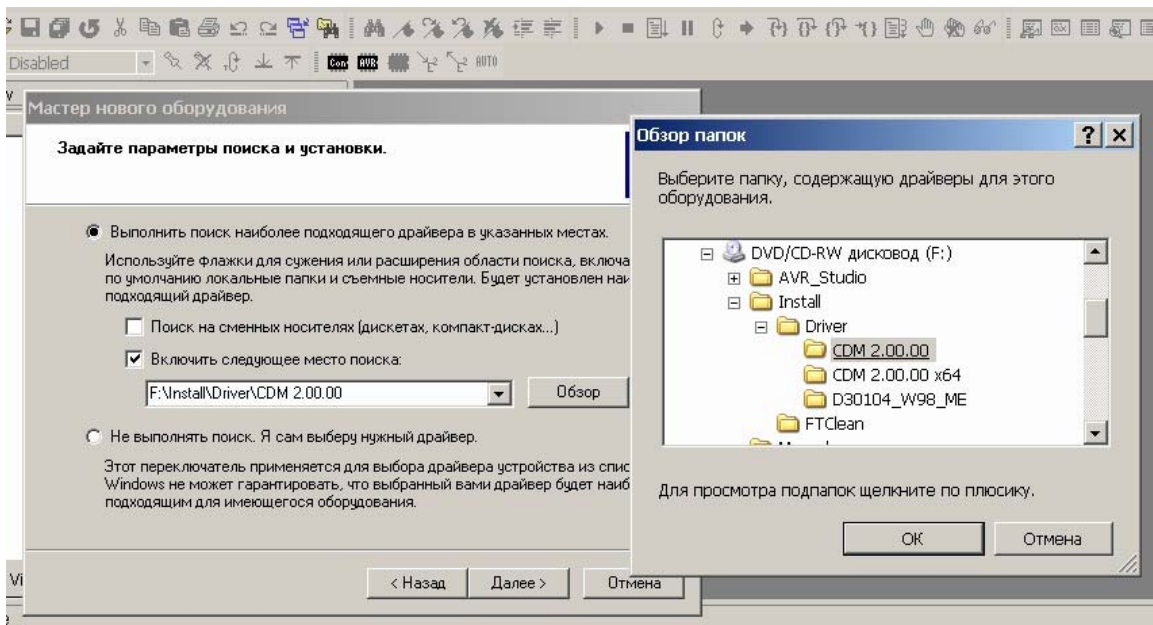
Disabled

AUTO

Мастер нового оборудования

Задайте параметры поиска и установки.

Выполнить поиск наиболее подходящего драйвера в указанных местах.

Используйте флажки для сужения или расширения области поиска, включа по умолчанию локальные папки и съемные носители. Будет установлен наи подходящий драйвер.

Поиск на сменных носителях (дискетах, компакт-дисках...)

Включить следующее место поиска:

F:\Install\Driver\CDM 2.00.00

Обзор

Не выполнять поиск. Я сам выберу нужный драйвер.

Этот переключатель применяется для выбора драйвера устройства из спис Windows не может гарантировать, что выбранный вами драйвер будет наиб подходящим для имеющегося оборудования.

< Назад

Далее >

Отмена

Обзор папок

Выберите папку, содержащую драйверы для этого оборудования.

DVD/CD-RW дисковод (F:)

AVR_Studio

Install

Driver

CDM 2.00.00

CDM 2.00.00 x64

D30104_W98_ME

FTClean

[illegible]

Для просмотра подпапок щелкните по плюсику.

OK

Отмена